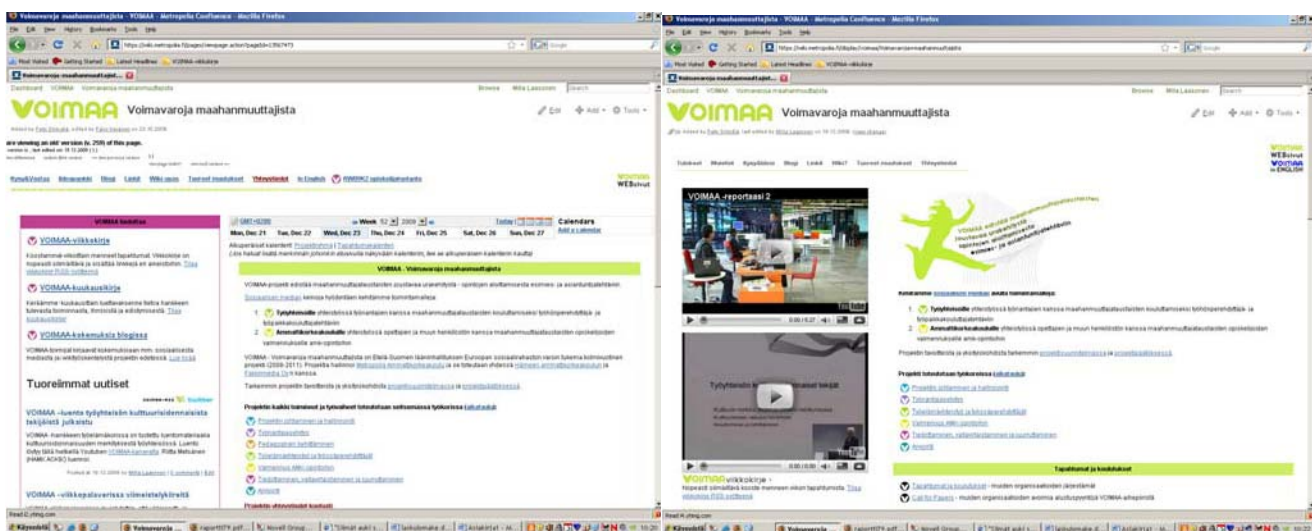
Voimavaroja maahanmuuttajista - VOIMAA - Metropolia Confluence - Mozilla Firefox

File Edit View History Bookmarks Tools Help

Most Visited Getting Started Latest Headlines VOIMAA-viikkokirje

Voimavaroja maahanmuuttajist...

Dashboard VOIMAA Voimavaroja maahanmuuttajista

Browse Mila Lassonen Search

VOIMAA Voimavaroja maahanmuuttajista

Edit Add Tools

You are viewing an old version (v. 259) of this page.

Kysy&Vastaa Ilmoitaulu Blogi Linkit Wiki-opas Tuoreet muutokset Yhteystiedot In English

VOIMAA WEBsivut

VOIMAA-kanavat

VOIMAA-viikkokirje

VOIMAA-kuukausikirje

VOIMAA-kokemuksia blogissa

Tuoreimmat uutiset

VOIMAA -luento työyhteisön kulttuurisidonnaisista tekijöistä julkaistu

VOIMAA -viikkopalaverissa viimeistelykäytetä

Week 52 2009

Today Calendars

Mon, Dec 21 Tue, Dec 22 Wed, Dec 23 Thu, Dec 24 Fri, Dec 25 Sat, Dec 26 Sun, Dec 27

Add a calendar

VOIMAA - Voimavaroja maahanmuuttajista

Projektin kaikki toimenpiteet ja työvaiheet toteutetaan seuraavassa työryhmissä

Projektin johtaminen ja hallinnointi
Tiedottaminen
Pedagoginen kehittäminen
Työelämäjaksot ja työssäoppiminen
Valmennus AMK-opintoihin
Tiedottaminen, valtavirtaistaminen ja juurruttaminen
Arviointi

Read it.ytmg.com

Käynnistä

Voimavaroja maahanmuuttajista - VOIMAA - Metropolia Confluence - Mozilla Firefox

File Edit View History Bookmarks Tools Help

Voimavaroja maahanmuuttajist...

Dashboard VOIMAA Voimavaroja maahanmuuttajista

Browse Mila Lassonen Search

VOIMAA Voimavaroja maahanmuuttajista

Edit Add Tools

Etusivu Mukana Kysy&Vastaa Blogi Linkit Wiki? Tuoreet muutokset Yhteystiedot

VOIMAA WEBsivut

VOIMAA in ENGLISH

VOIMAA -reportaasi 2

VOIMAA viikkokirje

Projektin toteutetaan työryhmissä

Projektin johtaminen ja hallinnointi
Tiedottaminen
Työelämäjaksot ja työssäoppiminen
Valmennus AMK-opintoihin
Tiedottaminen, valtavirtaistaminen ja juurruttaminen
Arviointi

Tapahtumat ja koulutukset

Tapahtumat ja koulutukset - muiden organisaatioiden järjestämät
Call for Papers - muiden organisaatioiden avoimia aiheita VOIMAA-aihepiirissä

Read it.ytmg.com

Käynnistä